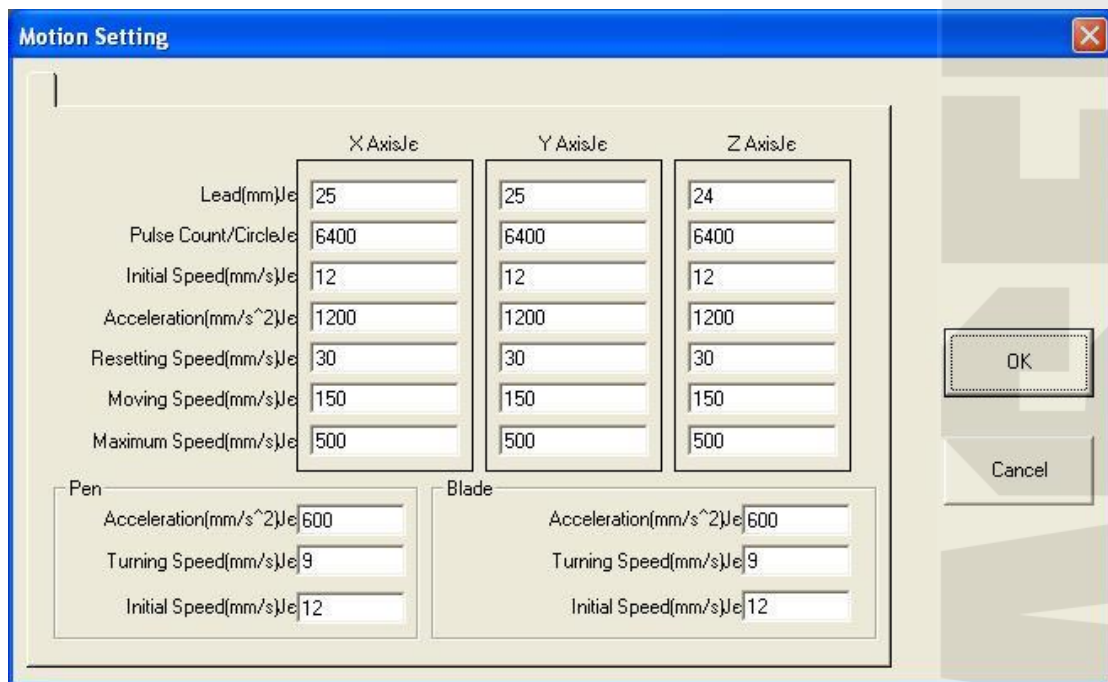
Motion Setting

X AxisJe

Y AxisJe

Z AxisJe

| | X AxisJe | Y AxisJe | Z AxisJe |
|---|---|---|---|
| Lead(mm)Je | 25 | 25 | 24 |
| Pulse Count/CircleJe | 6400 | 6400 | 6400 |
| Initial Speed(mm/s)Je | 12 | 12 | 12 |
| Acceleration(mm/s^2)Je | 1200 | 1200 | 1200 |
| Resetting Speed(mm/s)Je | 30 | 30 | 30 |
| Moving Speed(mm/s)Je | 150 | 150 | 150 |
| Maximum Speed(mm/s)Je | 500 | 500 | 500 |

OK

Cancel

Pen

Acceleration(mm/s^2)Je 600

Turning Speed(mm/s)Je 9

Initial Speed(mm/s)Je 12

Blade

Acceleration(mm/s^2)Je 600

Turning Speed(mm/s)Je 9

Initial Speed(mm/s)Je 12